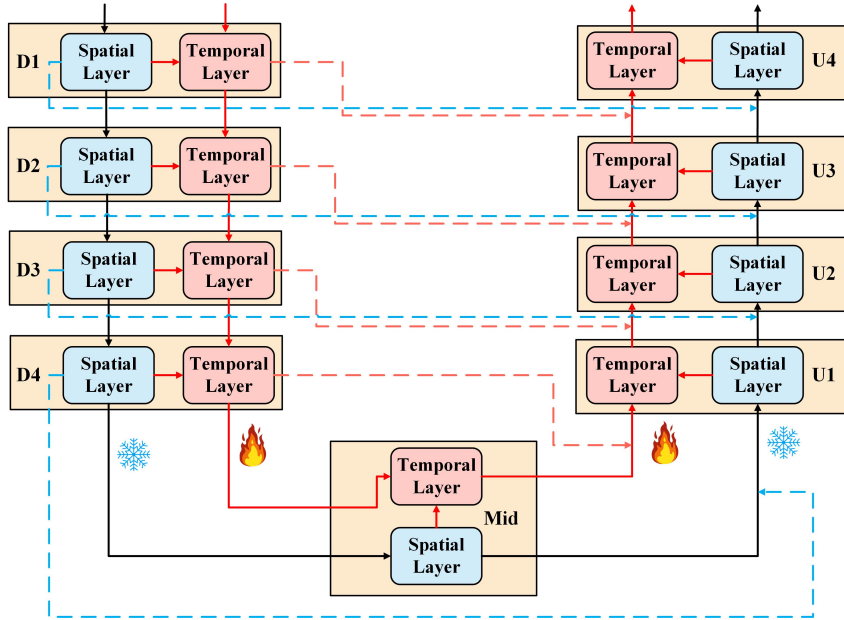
D1 Spatial Layer Temporal Layer

D2 Spatial Layer Temporal Layer

D3 Spatial Layer Temporal Layer

D4 Spatial Layer Temporal Layer

Temporal Layer Spatial Layer U4

Temporal Layer Spatial Layer U3

Temporal Layer Spatial Layer U2

Temporal Layer Spatial Layer U1

Temporal Layer

Mid

Spatial Layer